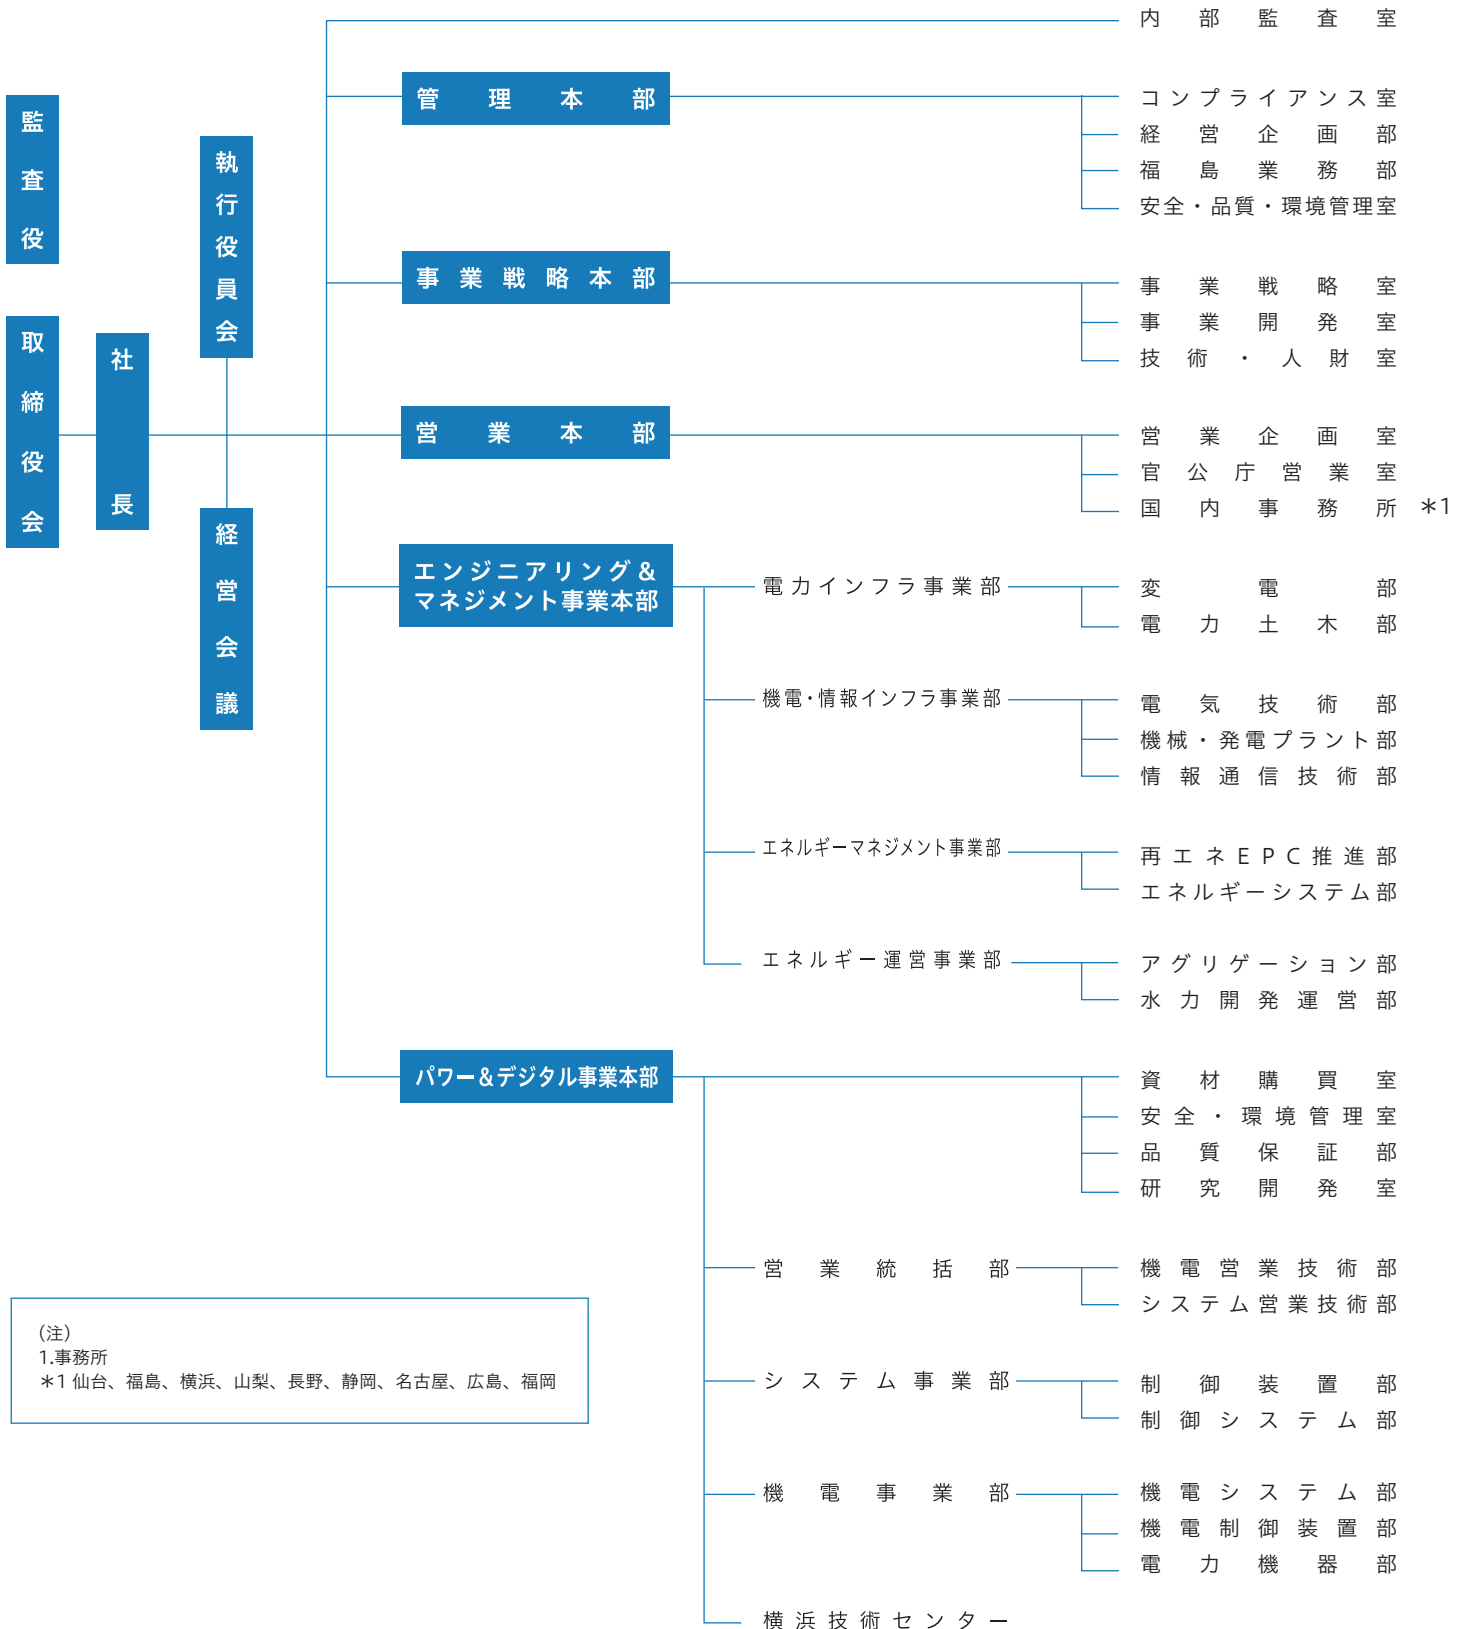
監査役

取締役会

社長

執行役員会

経営会議

内部監査室

管理本部

コンプライアンス室
経営企画部
福島業務部
安全・品質・環境管理室

事業戦略本部

事業戦略室
事業開発室
技術・人財室

営業本部

営業企画室
官公庁営業室
国内事務所 ＊1

エンジニアリング＆マネジメント事業本部

電力インフラ事業部
変電部
電力土木部

機電・情報インフラ事業部
電気技術部
機械・発電プラント部
情報通信技術部

エネルギーマネジメント事業部
再エネEPC推進部
エネルギーシステム部

エネルギー運営事業部
アグリゲーション部
水力開発運営部

パワー＆デジタル事業本部

資材購買室
安全・環境管理室
品質保証部
研究開発室

営業統括部
機電営業技術部
システム営業技術部

システム事業部
制御装置部
制御システム部

機電事業部
機電システム部
機電制御装置部
電力機器部

横浜技術センター

（注）
1.事務所
＊1 仙台、福島、横浜、山梨、長野、静岡、名古屋、広島、福岡